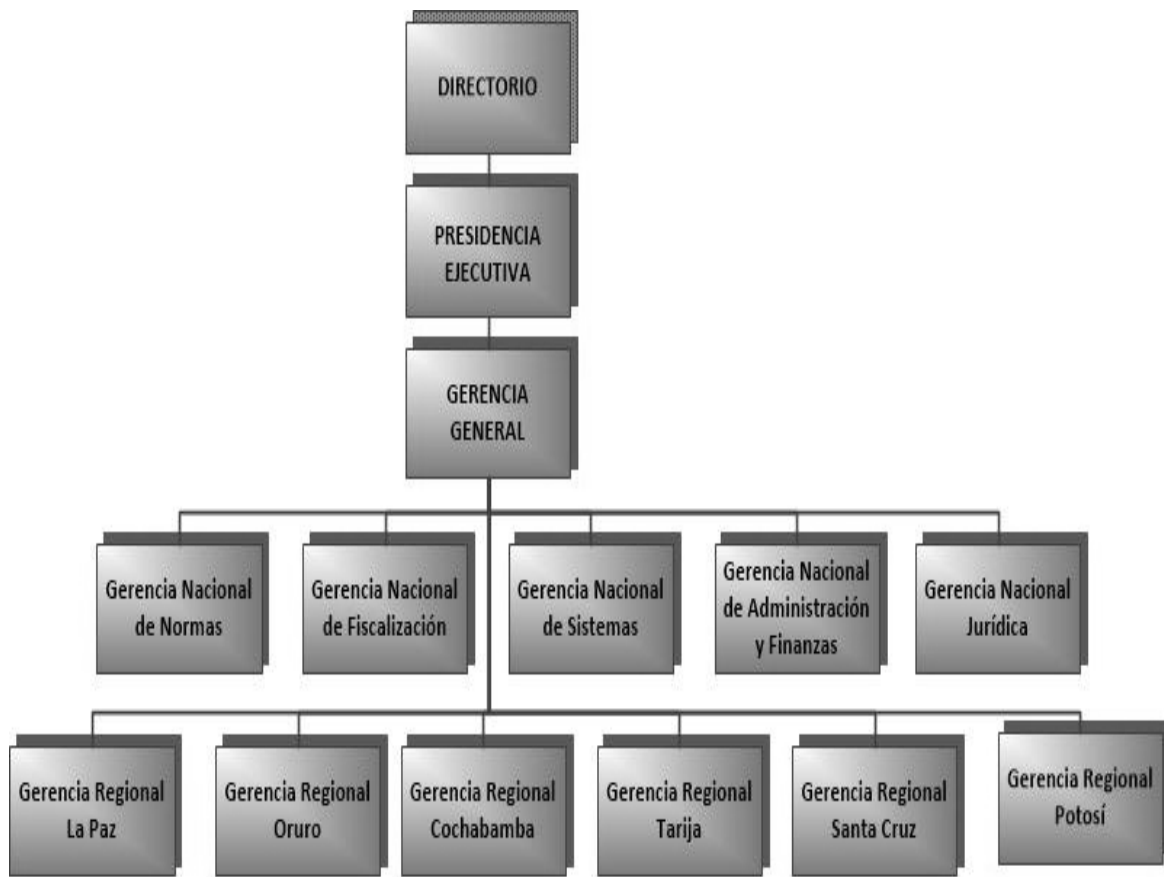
DIRECTORIO

PRESIDENCIA EJECUTIVA

GERENCIA GENERAL

Gerencia Nacional de Normas

Gerencia Nacional de Fiscalización

Gerencia Nacional de Sistemas

Gerencia Nacional de Administración y Finanzas

Gerencia Nacional Jurídica

Gerencia Regional La Paz

Gerencia Regional Oruro

Gerencia Regional Cochabamba

Gerencia Regional Tarija

Gerencia Regional Santa Cruz

Gerencia Regional Potosí